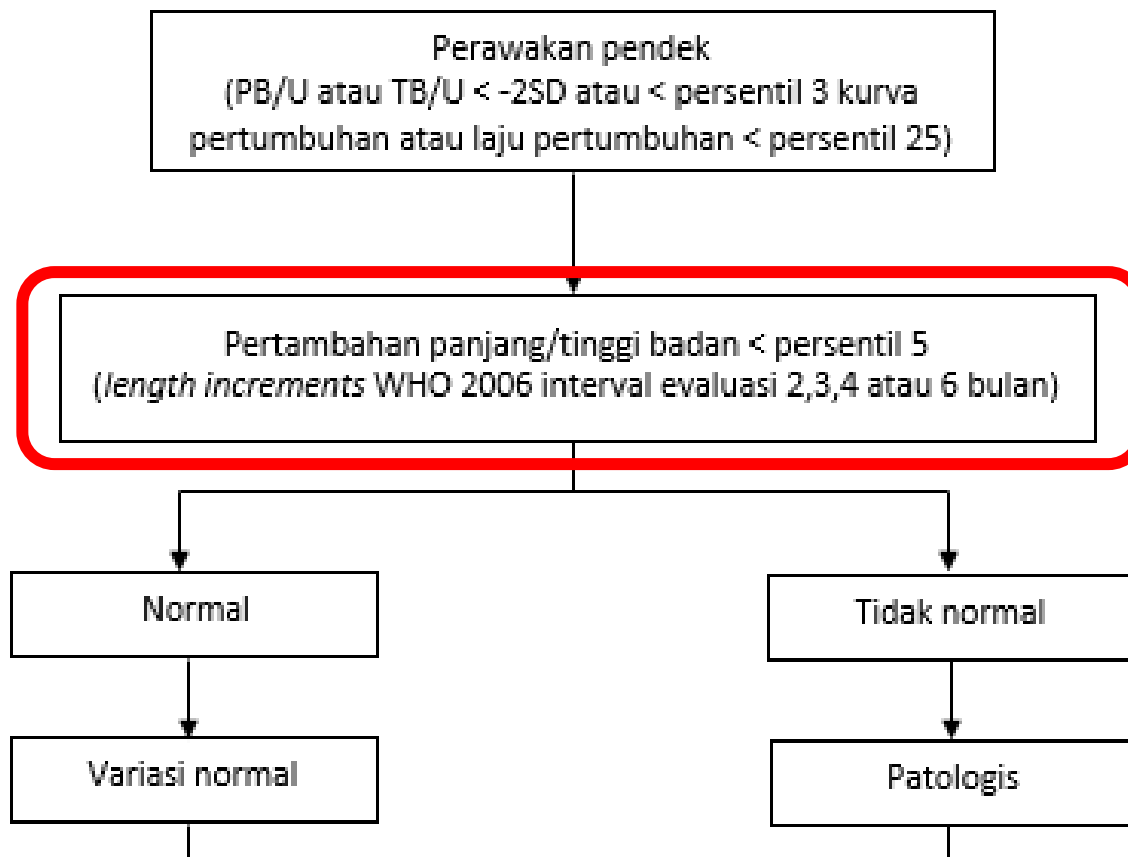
Perawakan pendek
(PB/U atau TB/U < -2SD atau < persentil 3 kurva pertumbuhan atau laju pertumbuhan < persentil 25)

Pertambahan panjang/tinggi badan < persentil 5
(*length increments* WHO 2006 interval evaluasi 2,3,4 atau 6 bulan)

Normal

Tidak normal

Variasi normal

Patologis